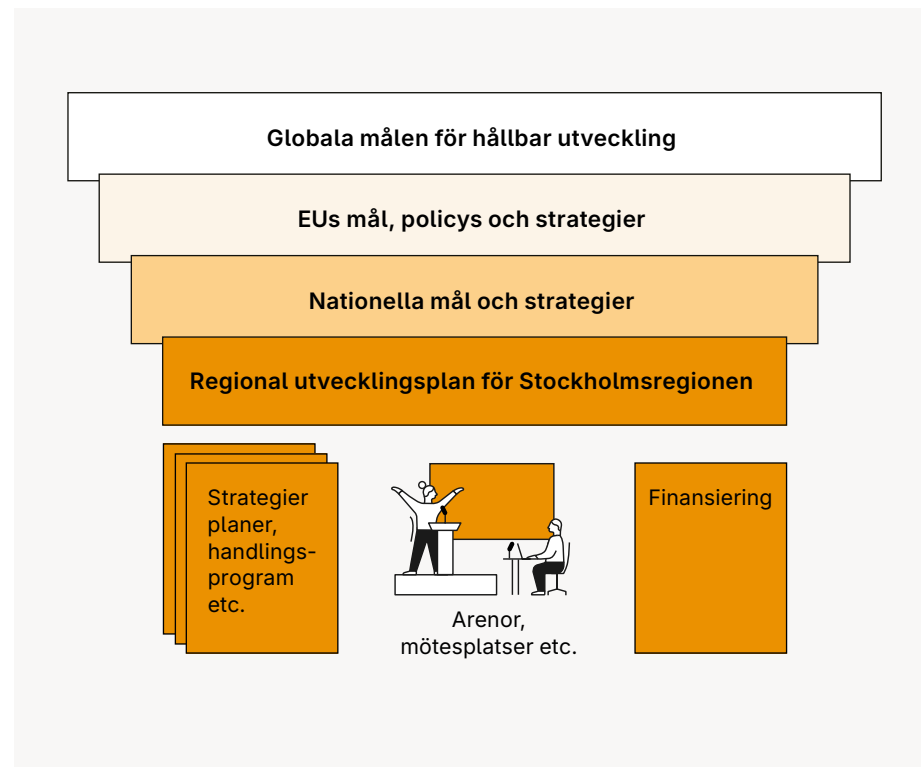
Globala målen för hållbar utveckling

EUs mål, policys och strategier

Nationella mål och strategier

Regional utvecklingsplan för Stockholmsregionen

Strategier planer, handlingsprogram etc.

Arenor, mötesplatser etc.

Finansiering